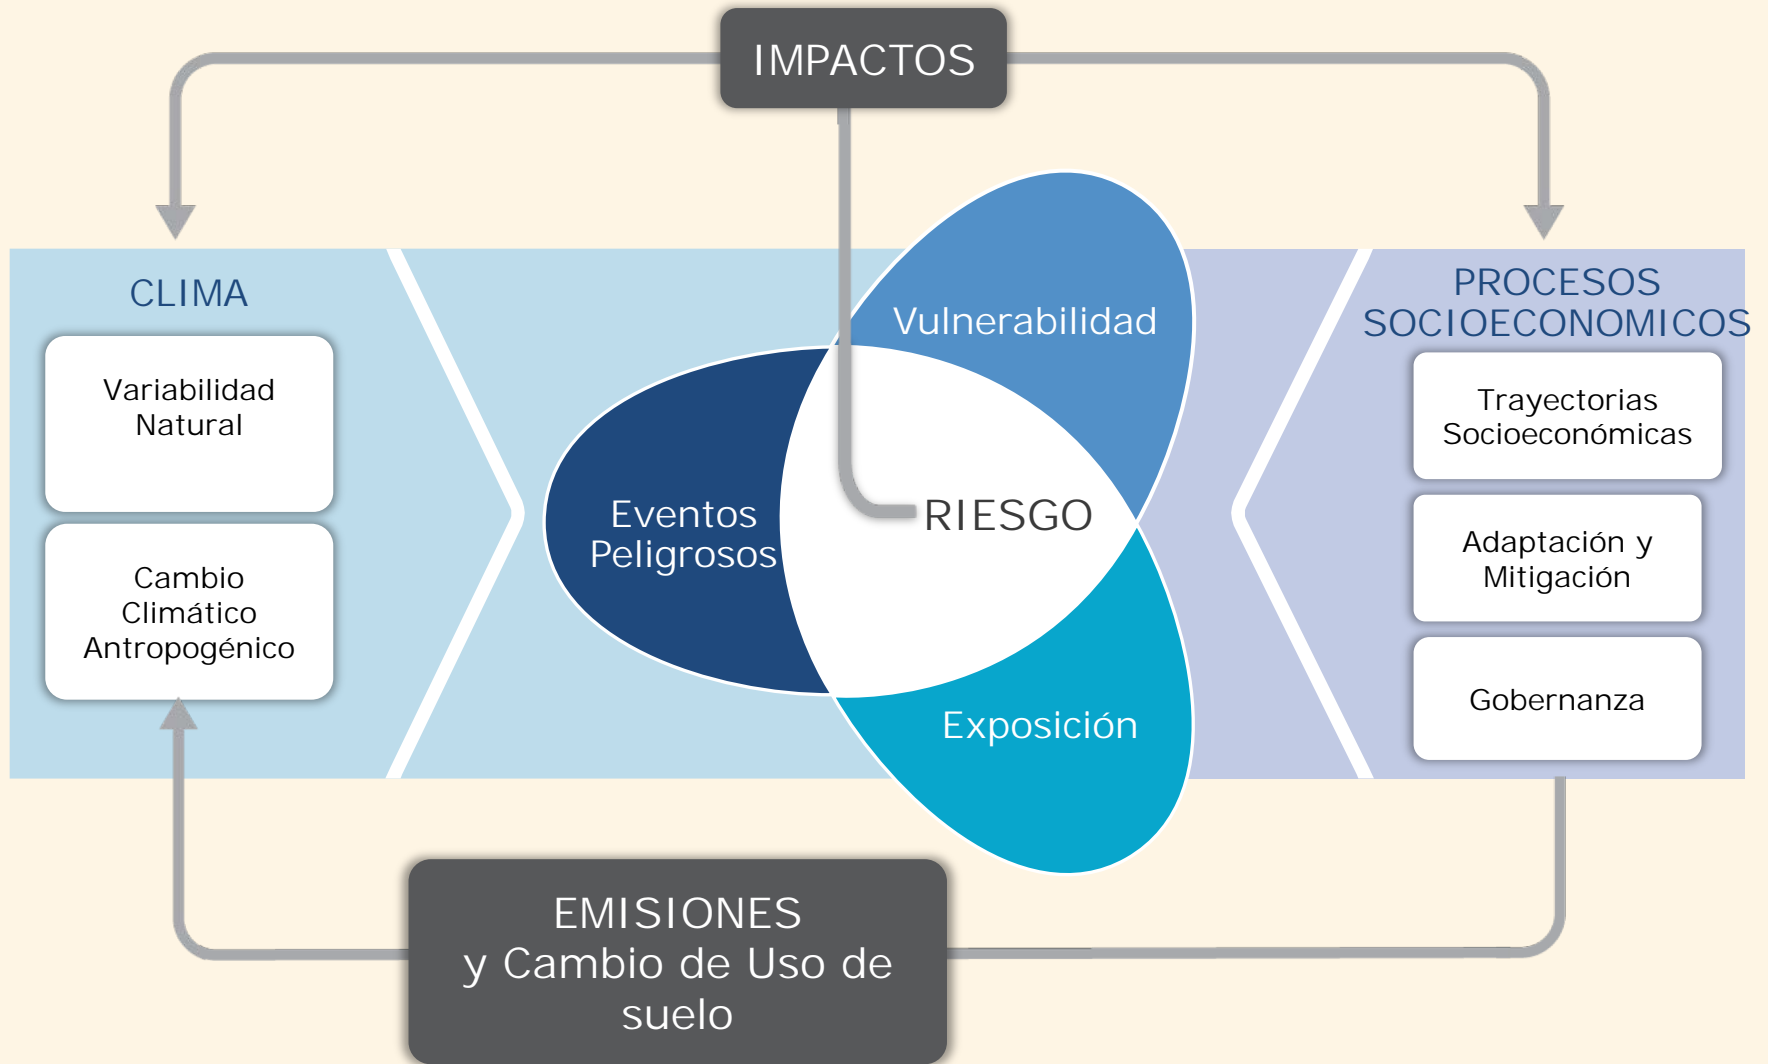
IMPACTOS

CLIMA

Variabilidad Natural

Cambio Climático Antropogénico

Vulnerabilidad

Eventos Peligrosos

RIESGO

Exposición

PROCESOS SOCIOECONOMICOS

Trayectorias Socioeconómicas

Adaptación y Mitigación

Gobernanza

EMISIONES y Cambio de Uso de suelo